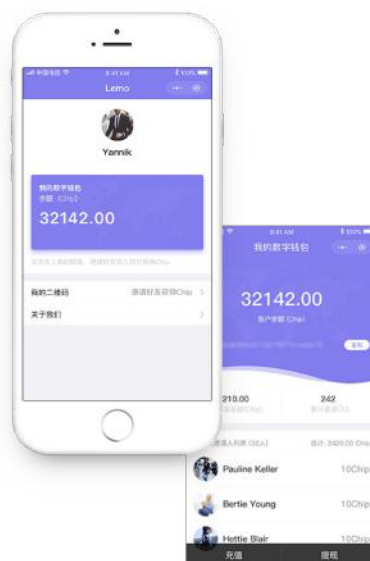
中国电信 9:41 AM 100%

Lemo

Yannik

我的数字钱包
余额（Chip）
32142.00

我的二维码
邀请好友获得Chip
关于我们

9:41 AM 100%
我的数字钱包
32142.00
账户余额（Chip）

210.00
242

Pauline Keller 10Chip
Bertie Young 10Chip
Hettie Blair 10Chip
充值
提现